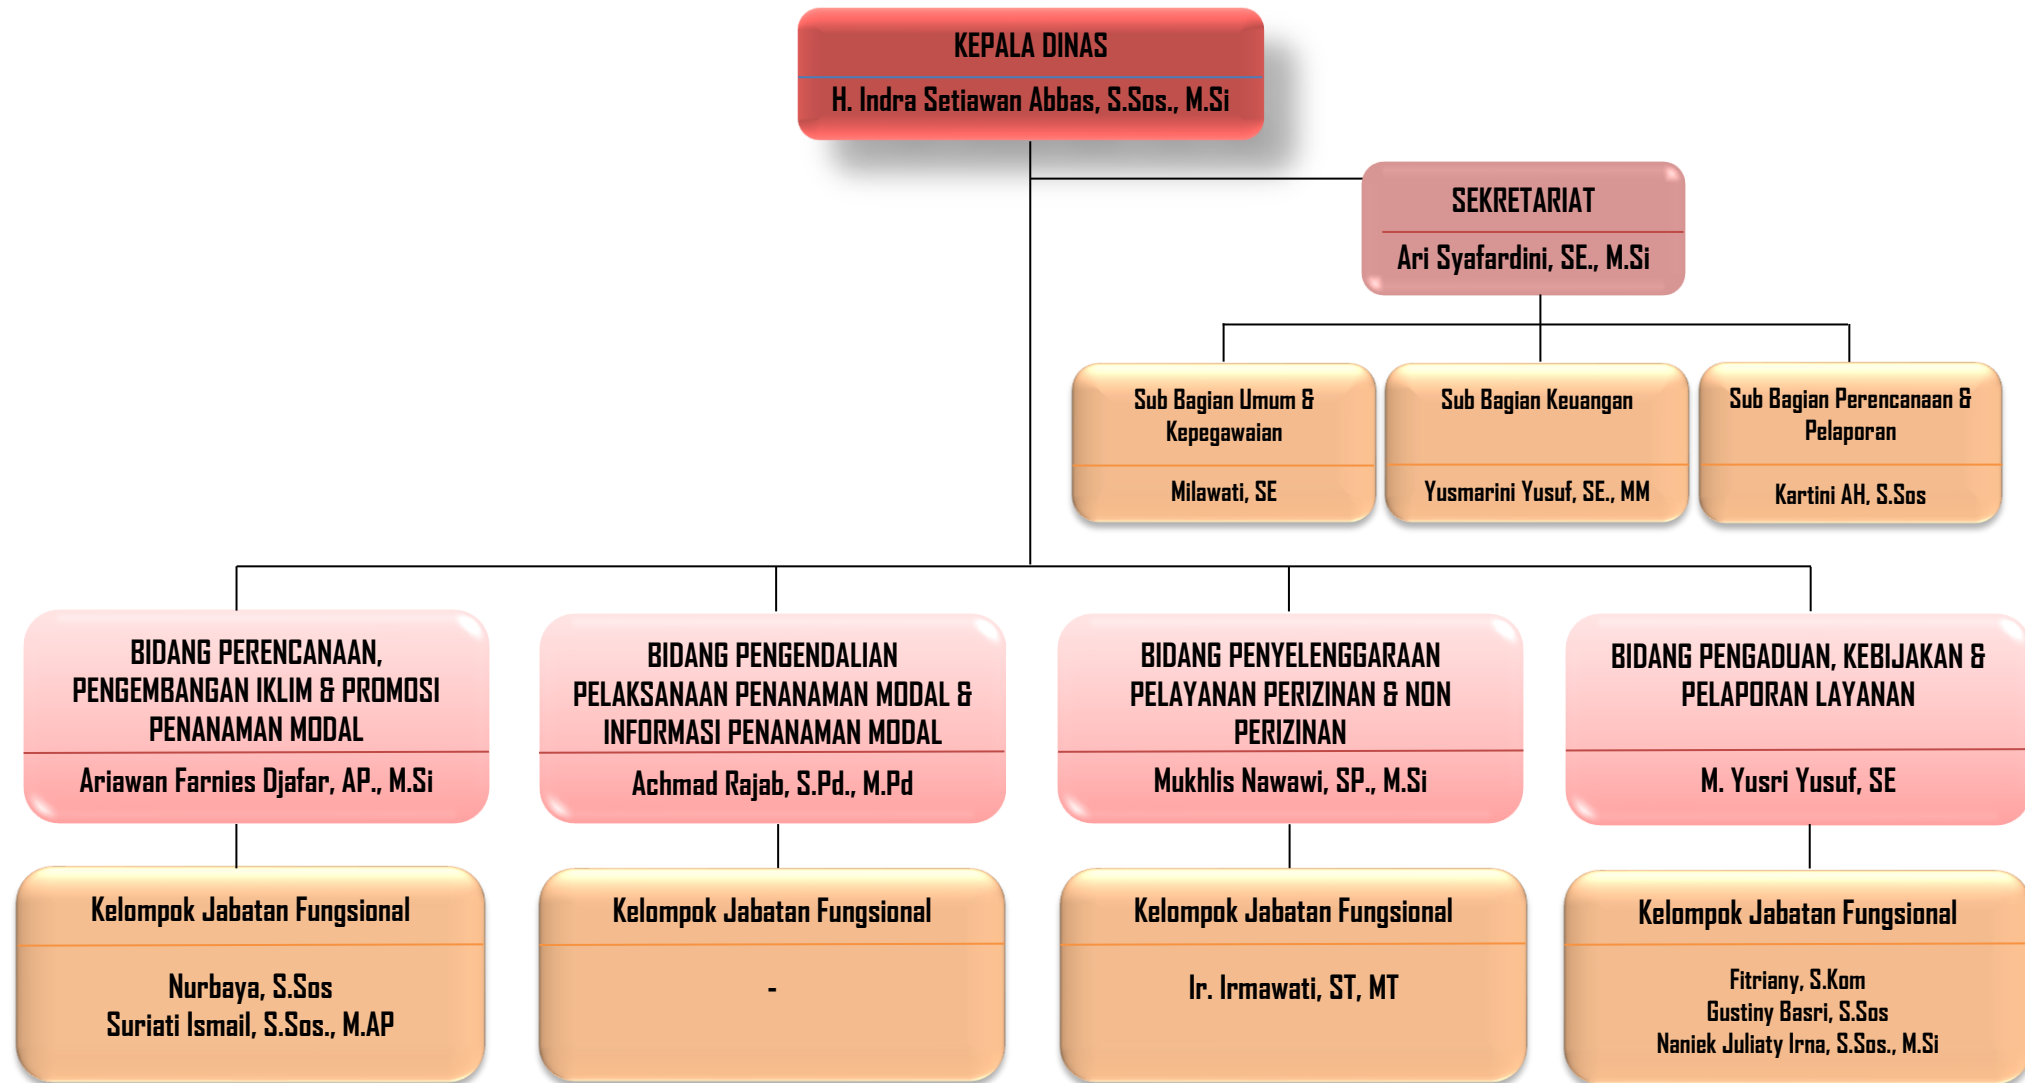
KEPALA DINAS
H. Indra Setiawan Abbas, S.Sos., M.Si

SEKRETARIAT
Ari Syafardini, SE., M.Si

Sub Bagian Umum & Kepegawaian
Milawati, SE

Sub Bagian Keuangan
Yusmarini Yusuf, SE., MM

Sub Bagian Perencanaan & Pelaporan
Kartini AH, S.Sos

BIDANG PERENCANAAN, PENGEMBANGAN IKLIM & PROMOSI PENANAMAN MODAL
Ariawan Farnies Djafar, AP., M.Si

BIDANG PENGENDALIAN PELAKSANAAN PENANAMAN MODAL & INFORMASI PENANAMAN MODAL
Achmad Rajab, S.Pd., M.Pd

BIDANG PENYELENGGARAAN PELAYANAN PERIZINAN & NON PERIZINAN
Mukhlis Nawawi, SP., M.Si

BIDANG PENGADUAN, KEBIJAKAN & PELAPORAN LAYANAN
M. Yusri Yusuf, SE

Kelompok Jabatan Fungsional
Nurbaya, S.Sos
Suriati Ismail, S.Sos., M.AP

Kelompok Jabatan Fungsional
-

Kelompok Jabatan Fungsional
Ir. Irmawati, ST, MT

Kelompok Jabatan Fungsional
Fitriany, S.Kom
Gustiny Basri, S.Sos
Naniek Juliaty Irna, S.Sos., M.Si